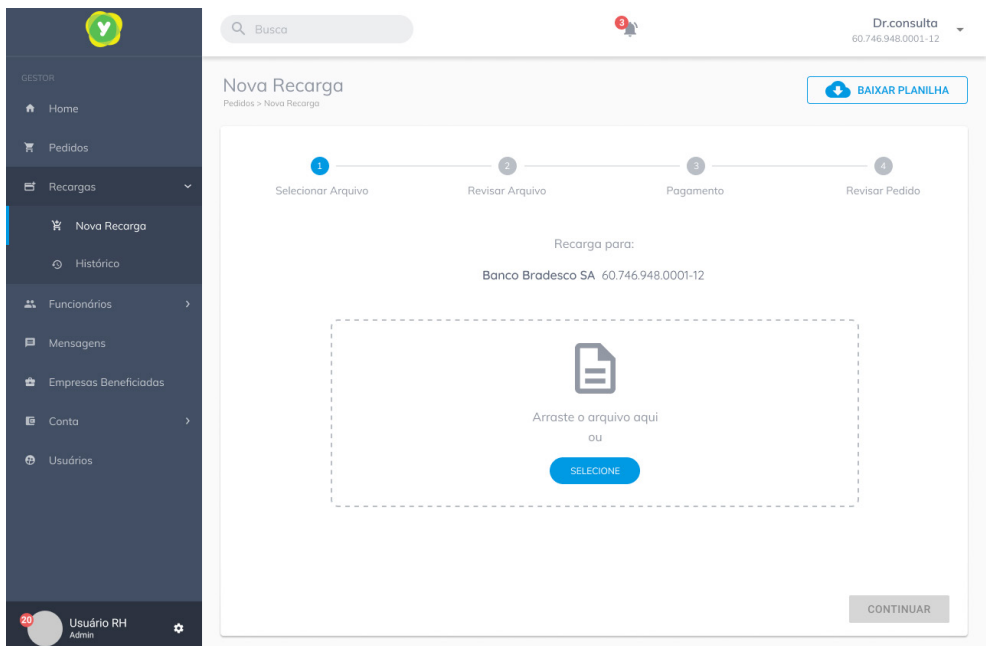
y

Busca

3

Dr.consulta
60.746.948.0001-12

GESTOR

Home

Pedidos

Recargas

Nova Recarga

Histórico

Funcionários

Mensagens

Empresas Beneficiadas

Conta

Usuários

20
Usuário RH
Admin

Nova Recarga
Pedidos > Nova Recarga

BAIXAR PLANILHA

1 Selecionar Arquivo
2 Revisar Arquivo
3 Pagamento
4 Revisar Pedido

Recarga para:

Banco Bradesco SA 60.746.948.0001-12

Arraste o arquivo aqui
ou

SELECIONE

CONTINUAR